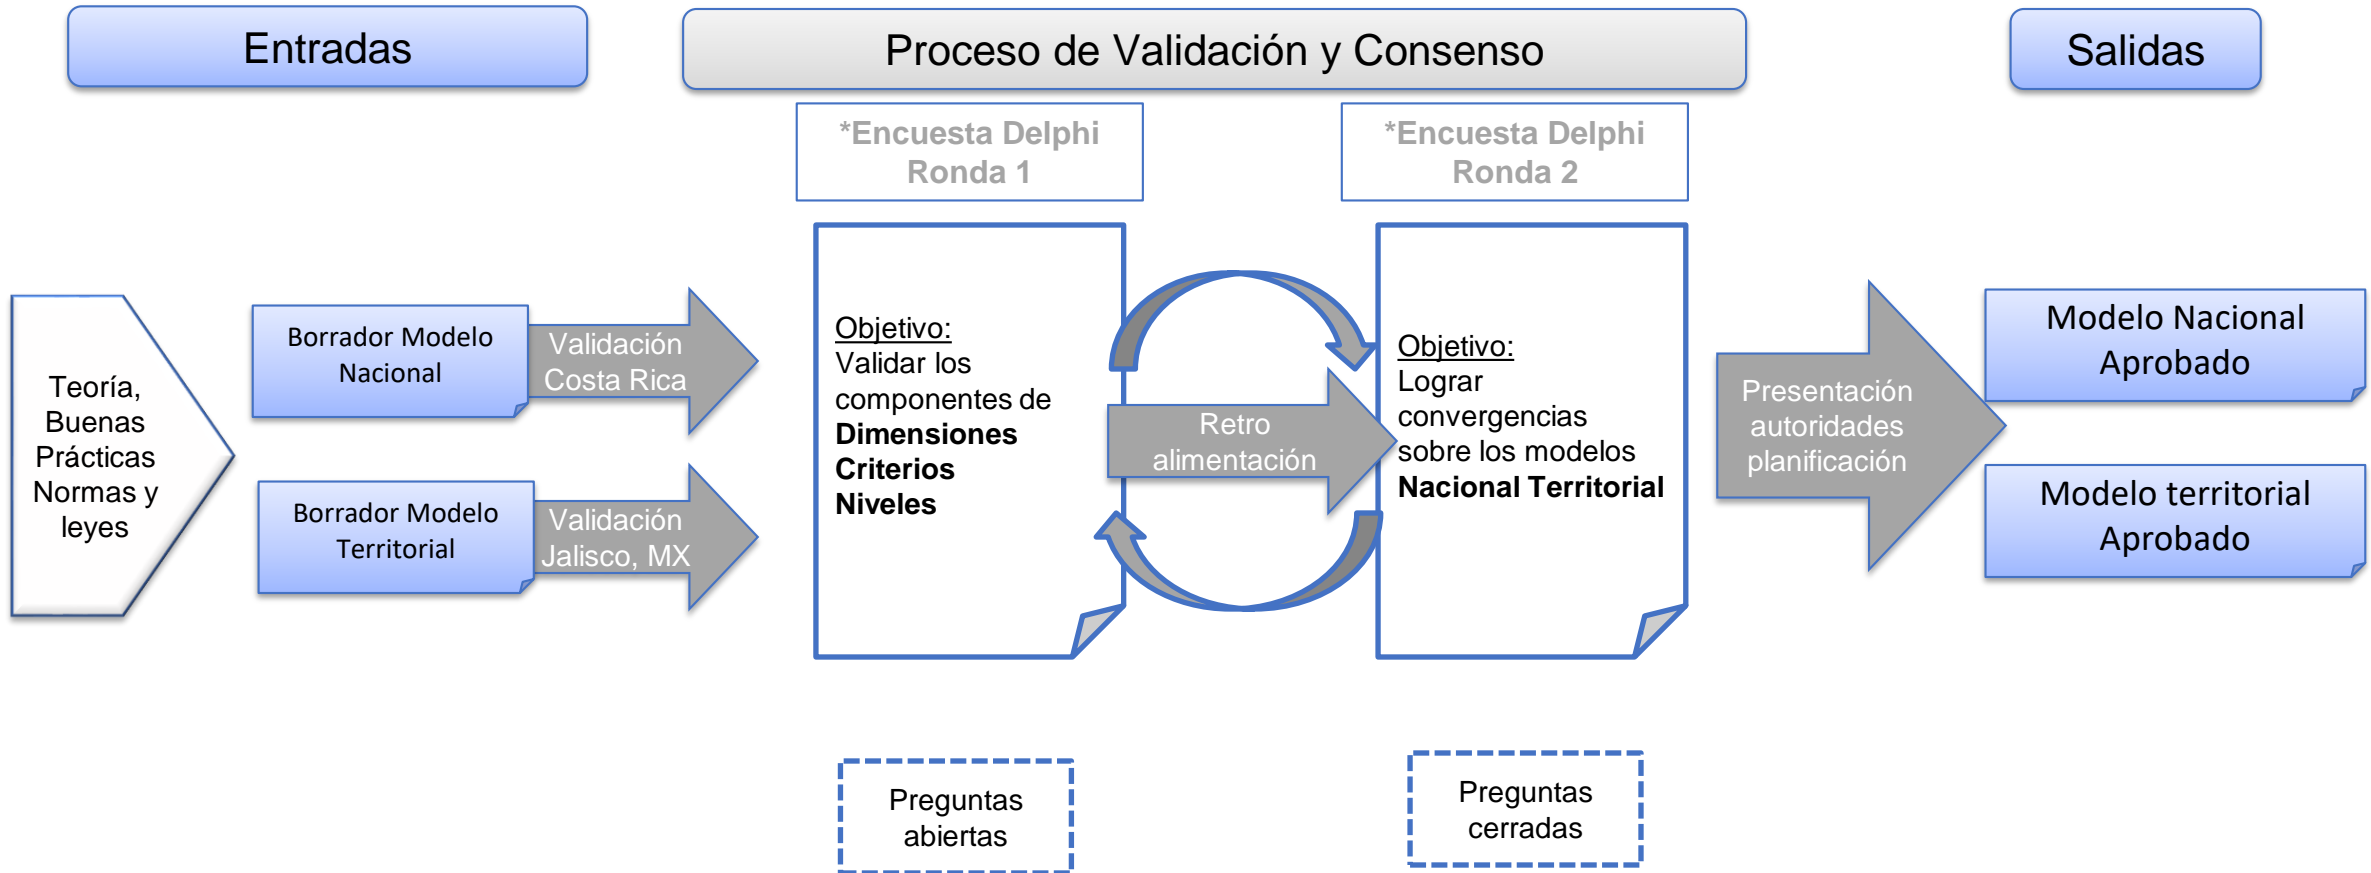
Entradas

Proceso de Validación y Consenso

Salidas

*Encuesta Delphi Ronda 1

*Encuesta Delphi Ronda 2

Teoría, Buenas Prácticas Normas y leyes

Borrador Modelo Nacional

Validación Costa Rica

Borrador Modelo Territorial

Validación Jalisco, MX

Objetivo:
Validar los componentes de
**Dimensiones**
**Criterios**
**Niveles**

Retro alimentación

Objetivo:
Lograr convergencias sobre los modelos
**Nacional Territorial**

Presentación autoridades planificación

Modelo Nacional Aprobado

Modelo territorial Aprobado

Preguntas abiertas

Preguntas cerradas